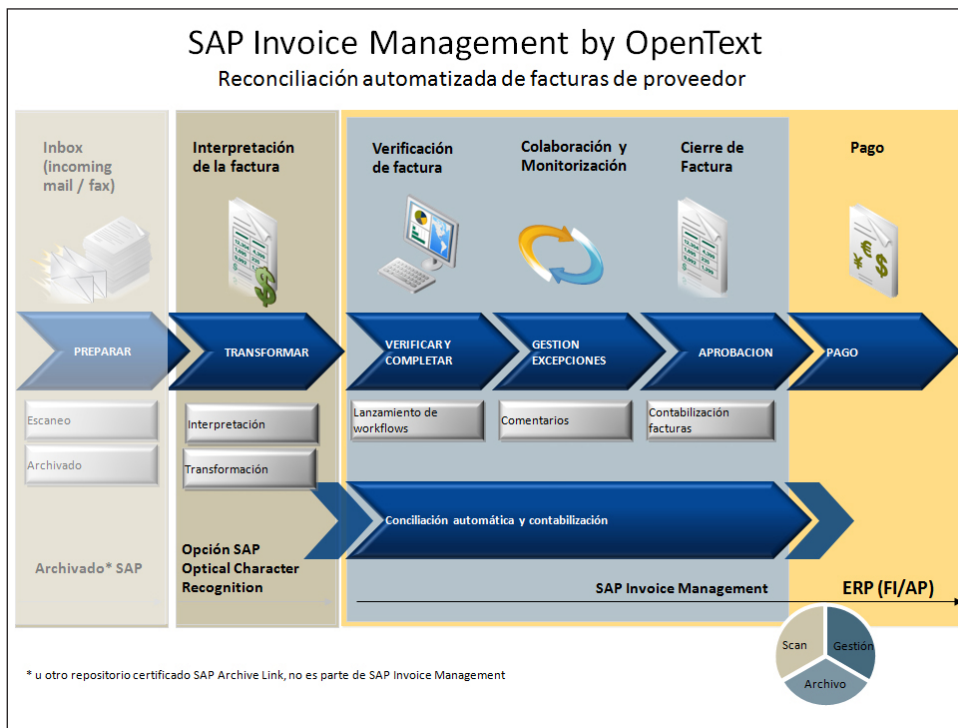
SAP Invoice Management by OpenText
Reconciliación automatizada de facturas de proveedor

Inbox (incoming mail / fax)

Interpretación de la factura

Verificación de factura

Colaboración y Monitorización

Cierre de Factura

Pago

PREPARAR

TRANSFORMAR

VERIFICAR Y COMPLETAR

GESTION EXCEPCIONES

APROBACION

PAGO

Escaneo

Archivado

Interpretación

Transformación

Lanzamiento de workflows

Comentarios

Contabilización facturas

Conciliación automática y contabilización

Archivado* SAP

Opción SAP Optical Character Recognition

SAP Invoice Management

ERP (FI/AP)

Scan

Gestión

Archivo

* u otro repositorio certificado SAP Archive Link, no es parte de SAP Invoice Management